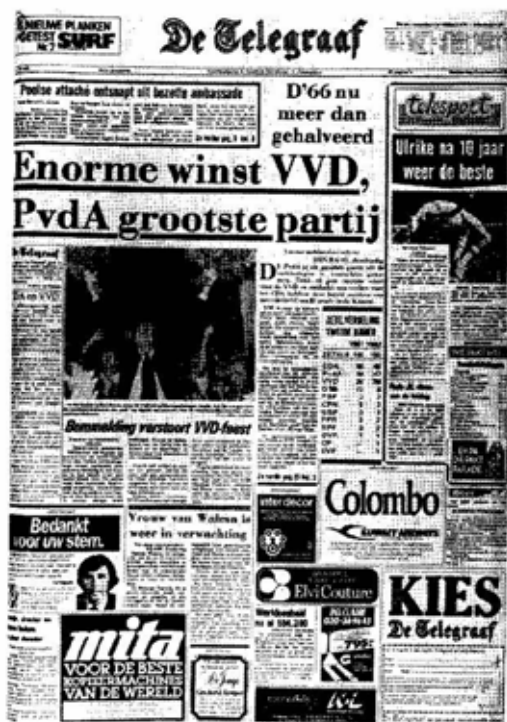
NIEUWE PLANKEN GETEST SURF Nr 7

De Telegraaf

Poolse attaché ontsnapt uit bezette ambassade

D'66 nu meer dan gehalveerd

Teksport

Ulrike na 10 jaar weer de beste

Enorme winst VVD, PvdA grootste partij

De Telegraaf

Bommelding verstoort VVD-feest

Vrouw van Wales is weer in verwachting

Bedankt voor uw stem.

inter decor

Colombo

ElviCouture

mita VOOR DE BESTE KOPIEERMACHINES VAN DE WERELD

KIES De Telegraaf